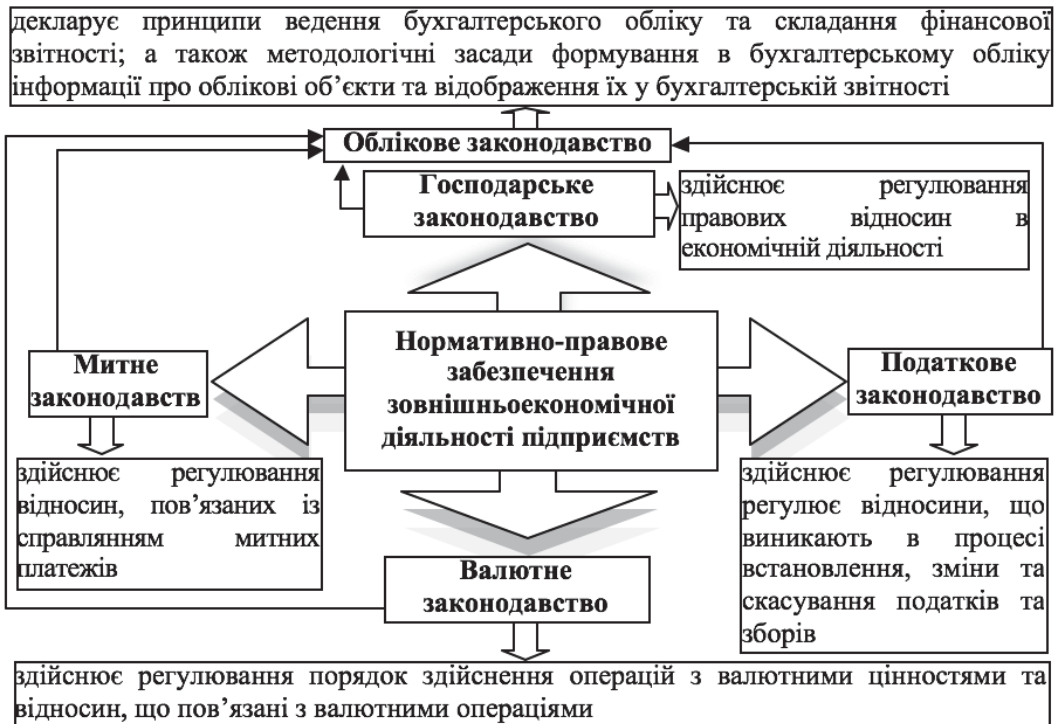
декларує принципи ведення бухгалтерського обліку та складання фінансової звітності; а також методологічні засади формування в бухгалтерському обліку інформації про облікові об'єкти та відображення їх у бухгалтерській звітності

Облікове законодавство

Господарське законодавство

здійснює регулювання правових відносин в економічній діяльності

Митне законодавств

Нормативно-правове забезпечення зовнішньоекономічної діяльності підприємств

Податкове законодавство

здійснює регулювання відносин, пов'язаних із справлянням митних платежів

здійснює регулювання регулює відносини, що виникають в процесі встановлення, зміни та скасування податків та зборів

Валютне законодавство

здійснює регулювання порядок здійснення операцій з валютними цінностями та відносин, що пов'язані з валютними операціями